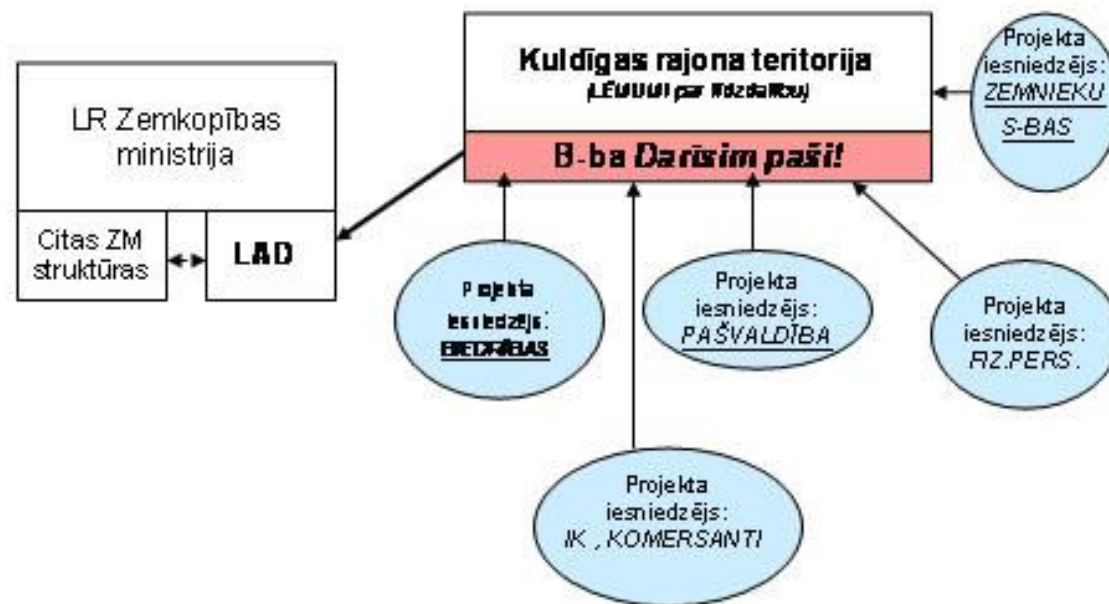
LR Zemkopības ministrija

Citas ZM struktūras

LAD

Kuldīgas rajona teritorija
(LEADER par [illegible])

B-ba Darīsim paši!

Projekta iesniedzējs: ZEMNIEKU S-BAS

Projekta iesniedzējs: BIEDRĪBAS

Projekta iesniedzējs: PAŠVALDĪBA

Projekta iesniedzējs: FIZ.PERS.

Projekta iesniedzējs: IK , KOMERSANTI